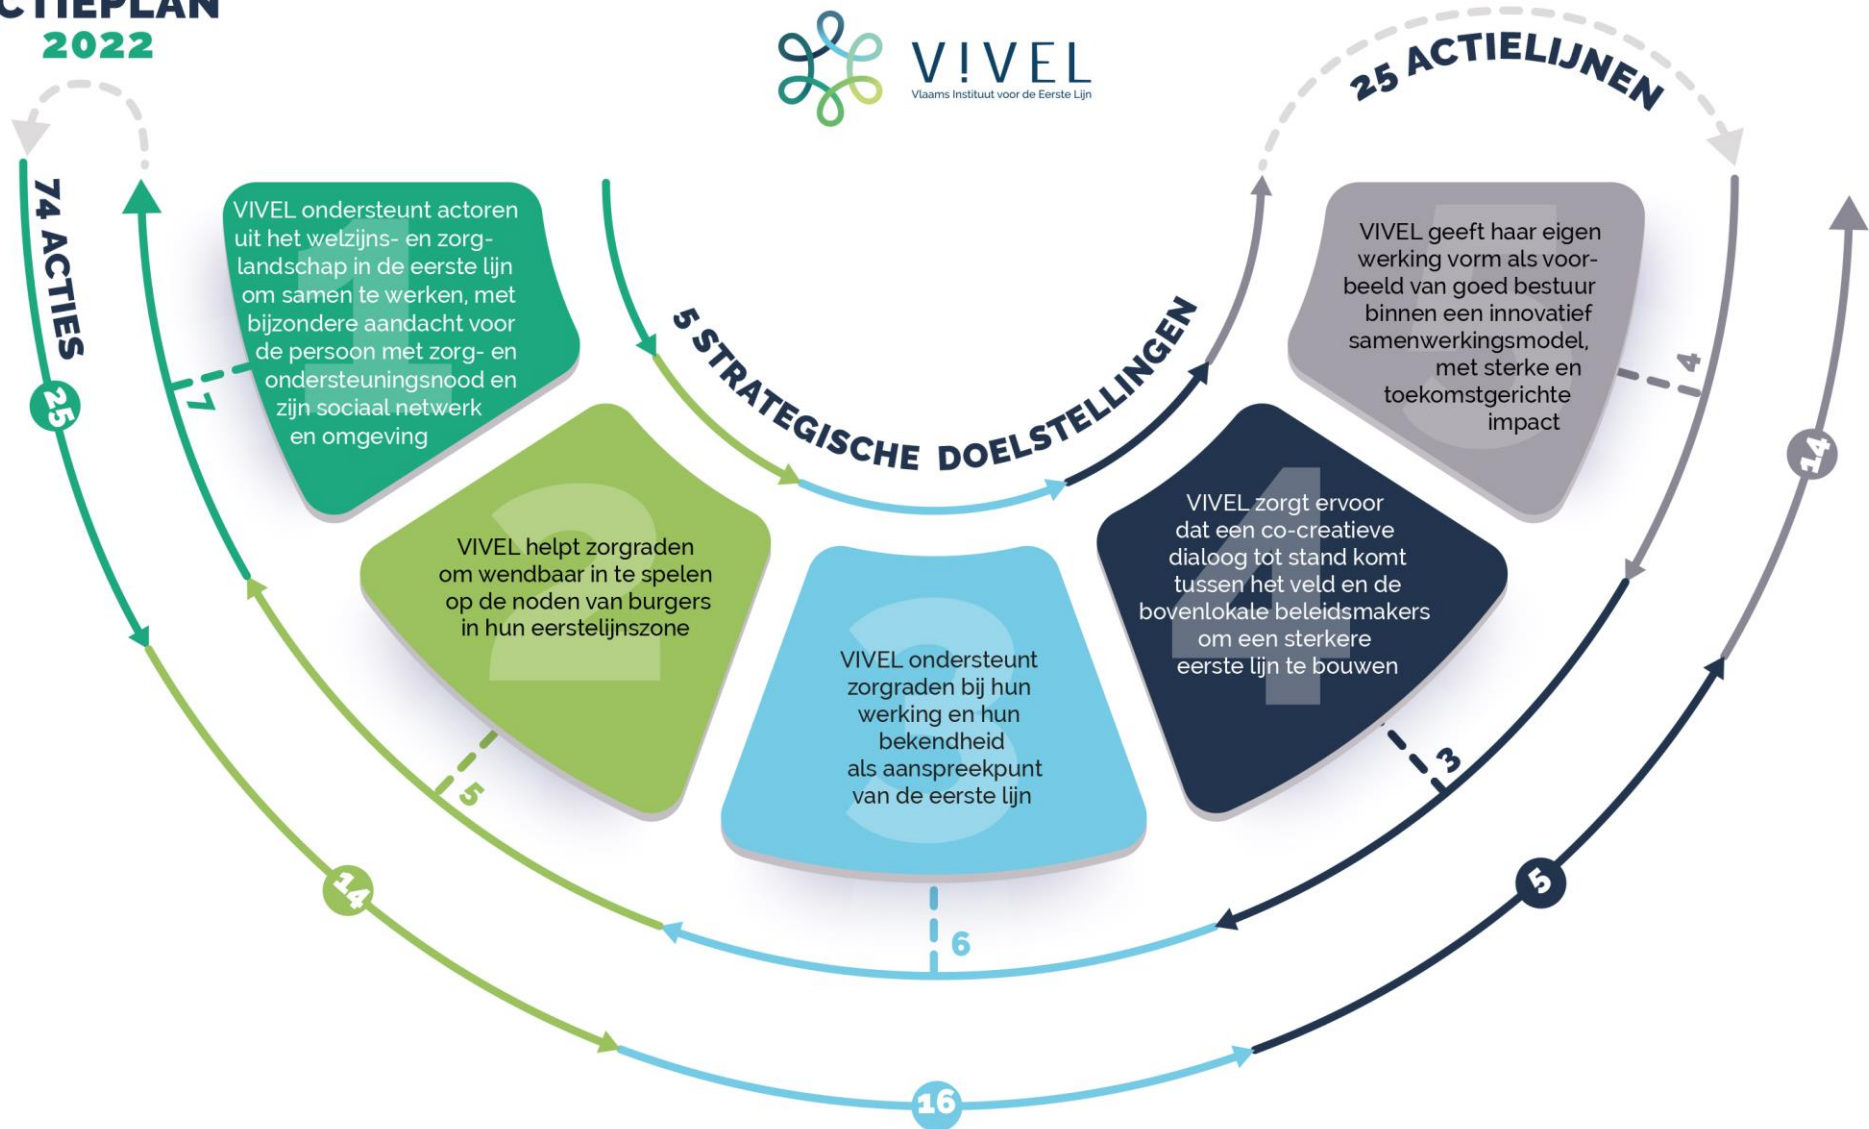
CTIEPLAN
2022

V!VEL
Vlaams Instituut voor de Eerste Lijn

25 ACTIELIJNEN

74 ACTIES

5 STRATEGISCHE DOELSTELLINGEN

1
VIVEL ondersteunt actoren uit het welzijns- en zorglandschap in de eerste lijn om samen te werken, met bijzondere aandacht voor de persoon met zorg- en ondersteuningsnood en zijn sociaal netwerk en omgeving

2
VIVEL helpt zorgraden om wendbaar in te spelen op de noden van burgers in hun eerstelijnszone

3
VIVEL ondersteunt zorgraden bij hun werking en hun bekendheid als aanspreekpunt van de eerste lijn

4
VIVEL zorgt ervoor dat een co-creatieve dialoog tot stand komt tussen het veld en de bovenlokale beleidsmakers om een sterkere eerste lijn te bouwen

5
VIVEL geeft haar eigen werking vorm als voorbeeld van goed bestuur binnen een innovatief samenwerkingsmodel, met sterke en toekomstgerichte impact

7
5
6
3
4

25
14
16
5
14